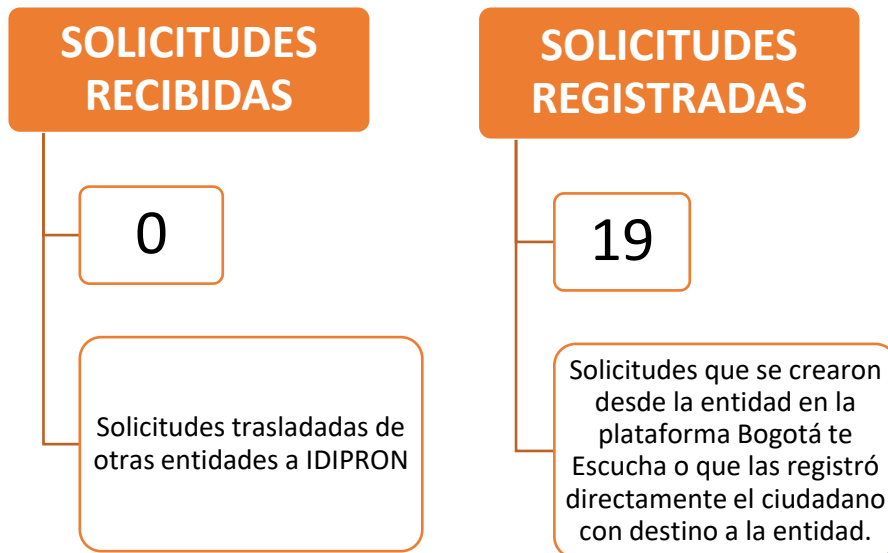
SOLICITUDES RECIBIDAS

0

Solicitudes trasladadas de otras entidades a IDIPRON

SOLICITUDES REGISTRADAS

19

Solicitudes que se crearon desde la entidad en la plataforma Bogotá te Escucha o que las registró directamente el ciudadano con destino a la entidad.